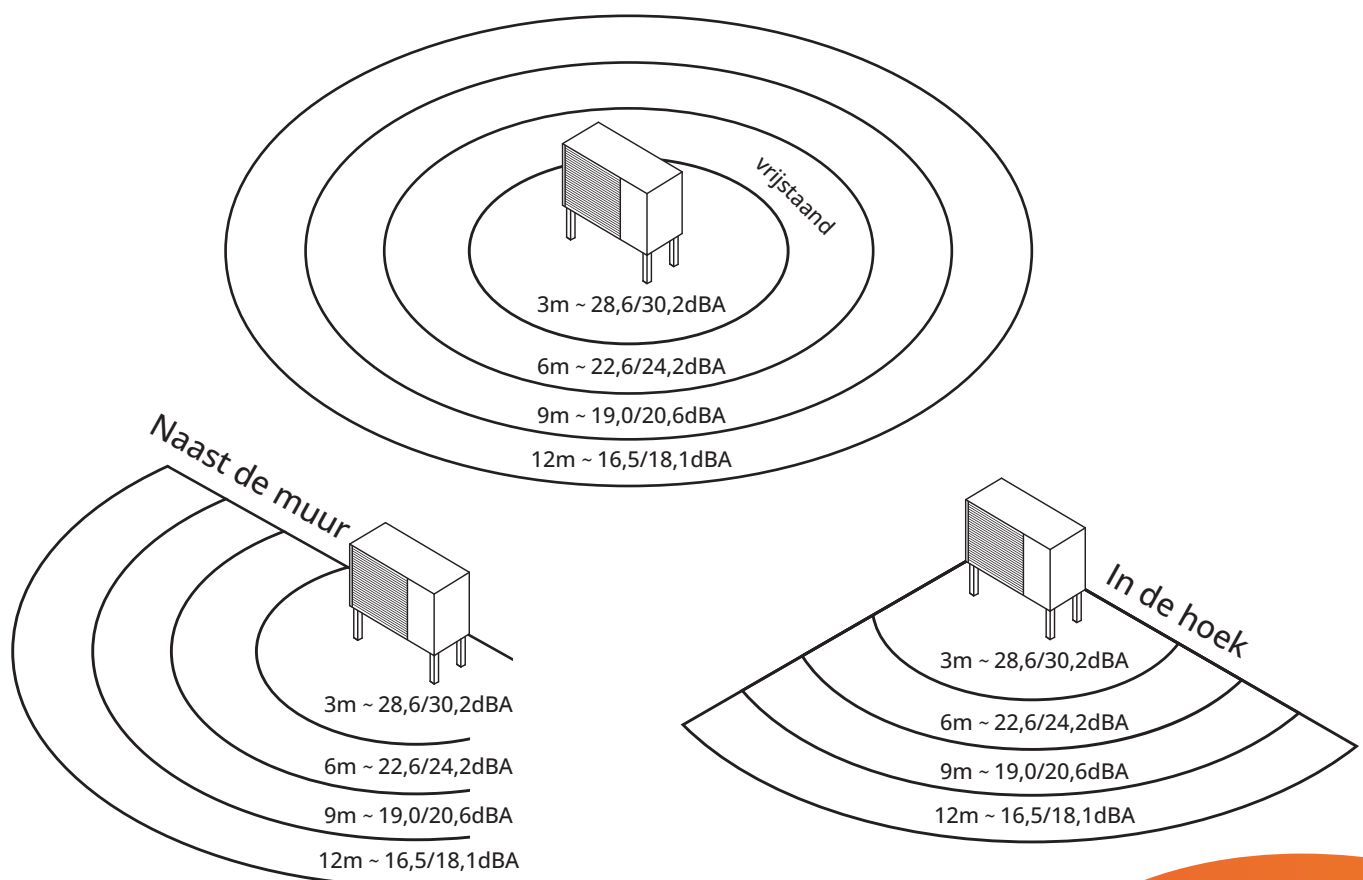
vrijstaand

3m ~ 28,6/30,2dBA

6m ~ 22,6/24,2dBA

9m ~ 19,0/20,6dBA

12m ~ 16,5/18,1dBA

Naast de muur

3m ~ 28,6/30,2dBA

6m ~ 22,6/24,2dBA

9m ~ 19,0/20,6dBA

12m ~ 16,5/18,1dBA

In de hoek

3m ~ 28,6/30,2dBA

6m ~ 22,6/24,2dBA

9m ~ 19,0/20,6dBA

12m ~ 16,5/18,1dBA